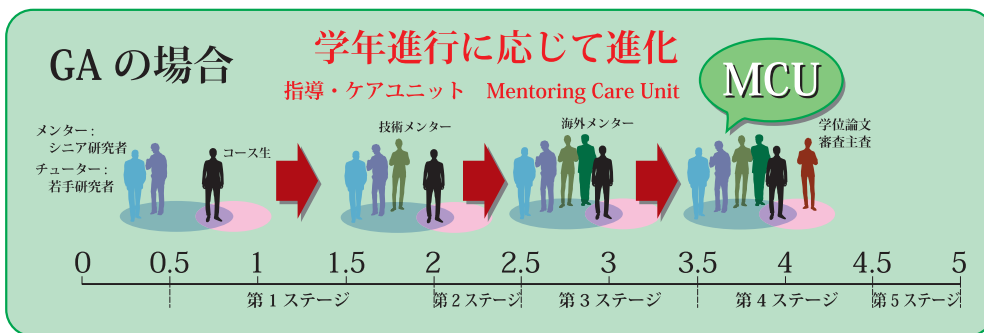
GA の場合

学年進行に応じて進化

指導・ケアユニット　Mentoring Care Unit

MCU

メンター：
シニア研究者

チューター：
若手研究者

コース生

技術メンター

海外メンター

学位論文
審査主査

0　0.5　1　1.5　2　2.5　3　3.5　4　4.5　5

第 1 ステージ　第 2 ステージ　第 3 ステージ　第 4 ステージ　第 5 ステージ